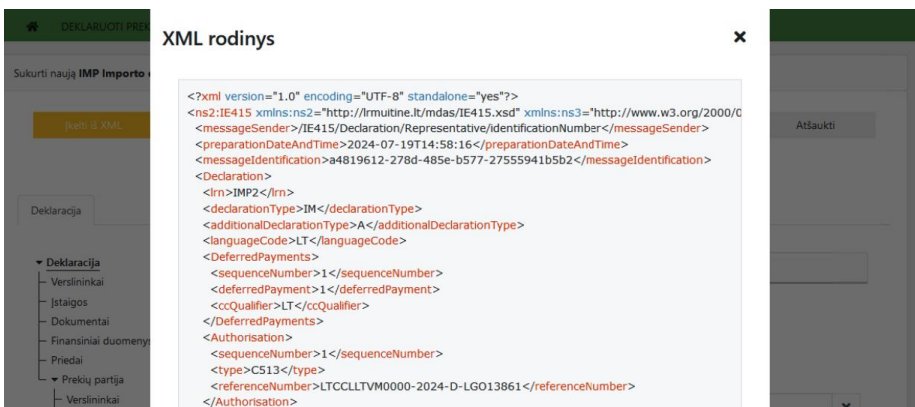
DEKLARUOTI PREK

Sukurti naują IMP Importo

Įkelti iš XML

Atšaukti

Deklaracija

▾ Deklaracija
Verslininkai
Įstaigos
Dokumentai
Finansiniai duomenys
Priedai
▾ Prekių partija
Verslininkai

XML rodinys

×

<?xml version="1.0" encoding="UTF-8" standalone="yes"?>
<ns2:IE415 xmlns:ns2="http://lrmuitine.lt/mdas/IE415.xsd" xmlns:ns3="http://www.w3.org/2000/0
<messageSender>/IE415/Declaration/Representative/identificationNumber</messageSender>
<preparationDateAndTime>2024-07-19T14:58:16</preparationDateAndTime>
<messageIdentification>a4819612-278d-485e-b577-27555941b5b2</messageIdentification>
<Declaration>
<lrn>IMP2</lrn>
<declarationType>IM</declarationType>
<additionalDeclarationType>A</additionalDeclarationType>
<languageCode>LT</languageCode>
<DeferredPayments>
<sequenceNumber>1</sequenceNumber>
<deferredPayment>1</deferredPayment>
<ccQualifier>LT</ccQualifier>
</DeferredPayments>
<Authorisation>
<sequenceNumber>1</sequenceNumber>
<type>C513</type>
<referenceNumber>LTCCLLTVM0000-2024-D-LGO13861</referenceNumber>
</Authorisation>

×